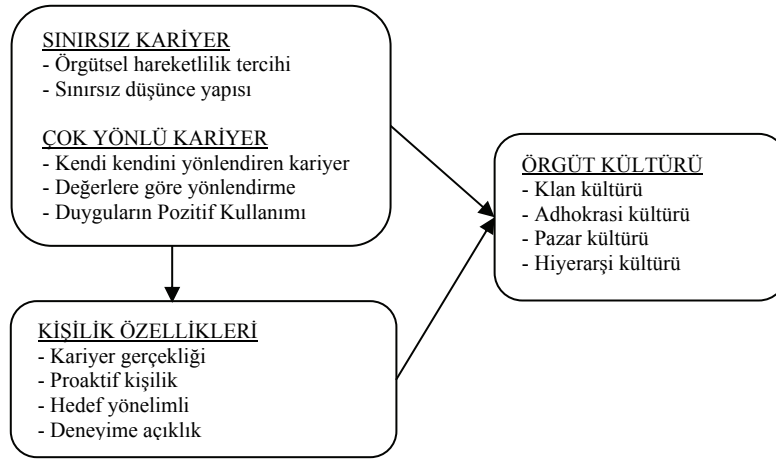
SINIRSIZ KARİYER
- Örgütsel hareketlilik tercihi
- Sınırsız düşünce yapısı

ÇOK YÖNLÜ KARİYER
- Kendi kendini yönlendiren kariyer
- Değerlere göre yönlendirme
- Duyguların Pozitif Kullanımı

ÖRGÜT KÜLTÜRÜ
- Klan kültürü
- Adhokrasi kültürü
- Pazar kültürü
- Hiyerarşi kültürü

KİŞİLİK ÖZELLİKLERİ
- Kariyer gerçekliği
- Proaktif kişilik
- Hedef yönelimli
- Deneyime açıklık